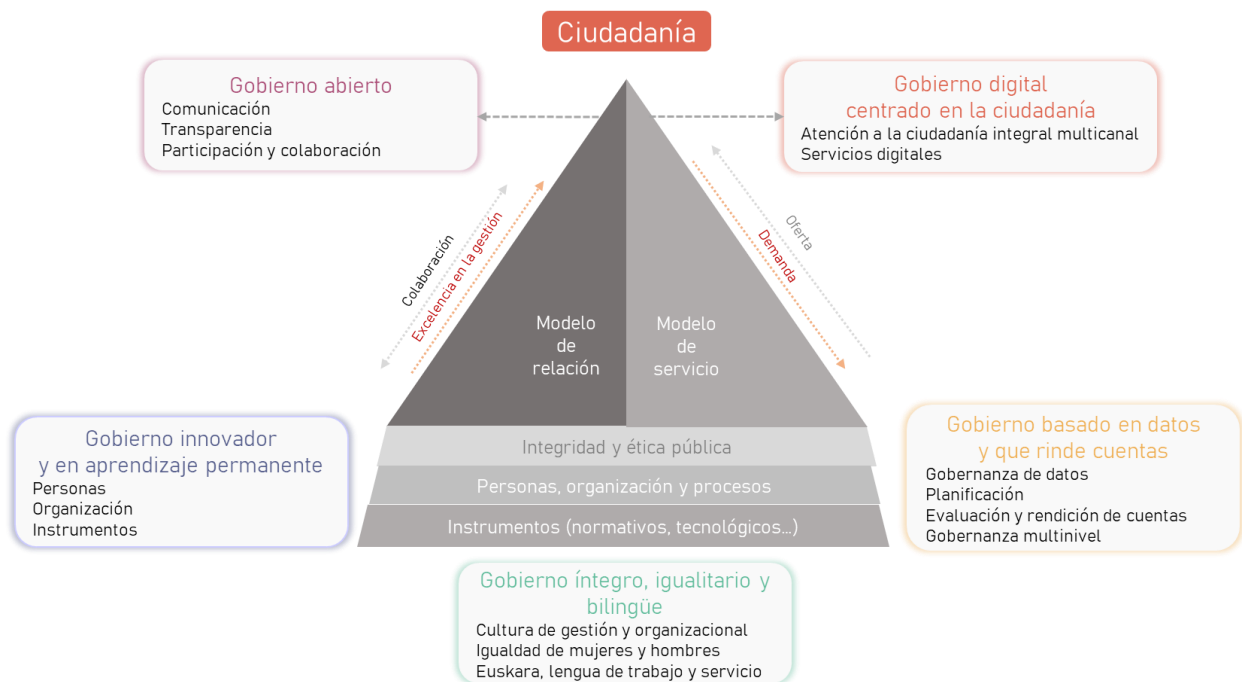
Ciudadanía

Gobierno abierto
Comunicación
Transparencia
Participación y colaboración

Gobierno digital centrado en la ciudadanía
Atención a la ciudadanía integral multicanal
Servicios digitales

Colaboración
Excelencia en la gestión

Oferta
Demanda

Modelo de relación

Modelo de servicio

Integridad y ética pública
Personas, organización y procesos
Instrumentos (normativos, tecnológicos...)

Gobierno innovador y en aprendizaje permanente
Personas
Organización
Instrumentos

Gobierno basado en datos y que rinde cuentas
Gobernanza de datos
Planificación
Evaluación y rendición de cuentas
Gobernanza multinivel

Gobierno íntegro, igualitario y bilingüe
Cultura de gestión y organizacional
Igualdad de mujeres y hombres
Euskara, lengua de trabajo y servicio